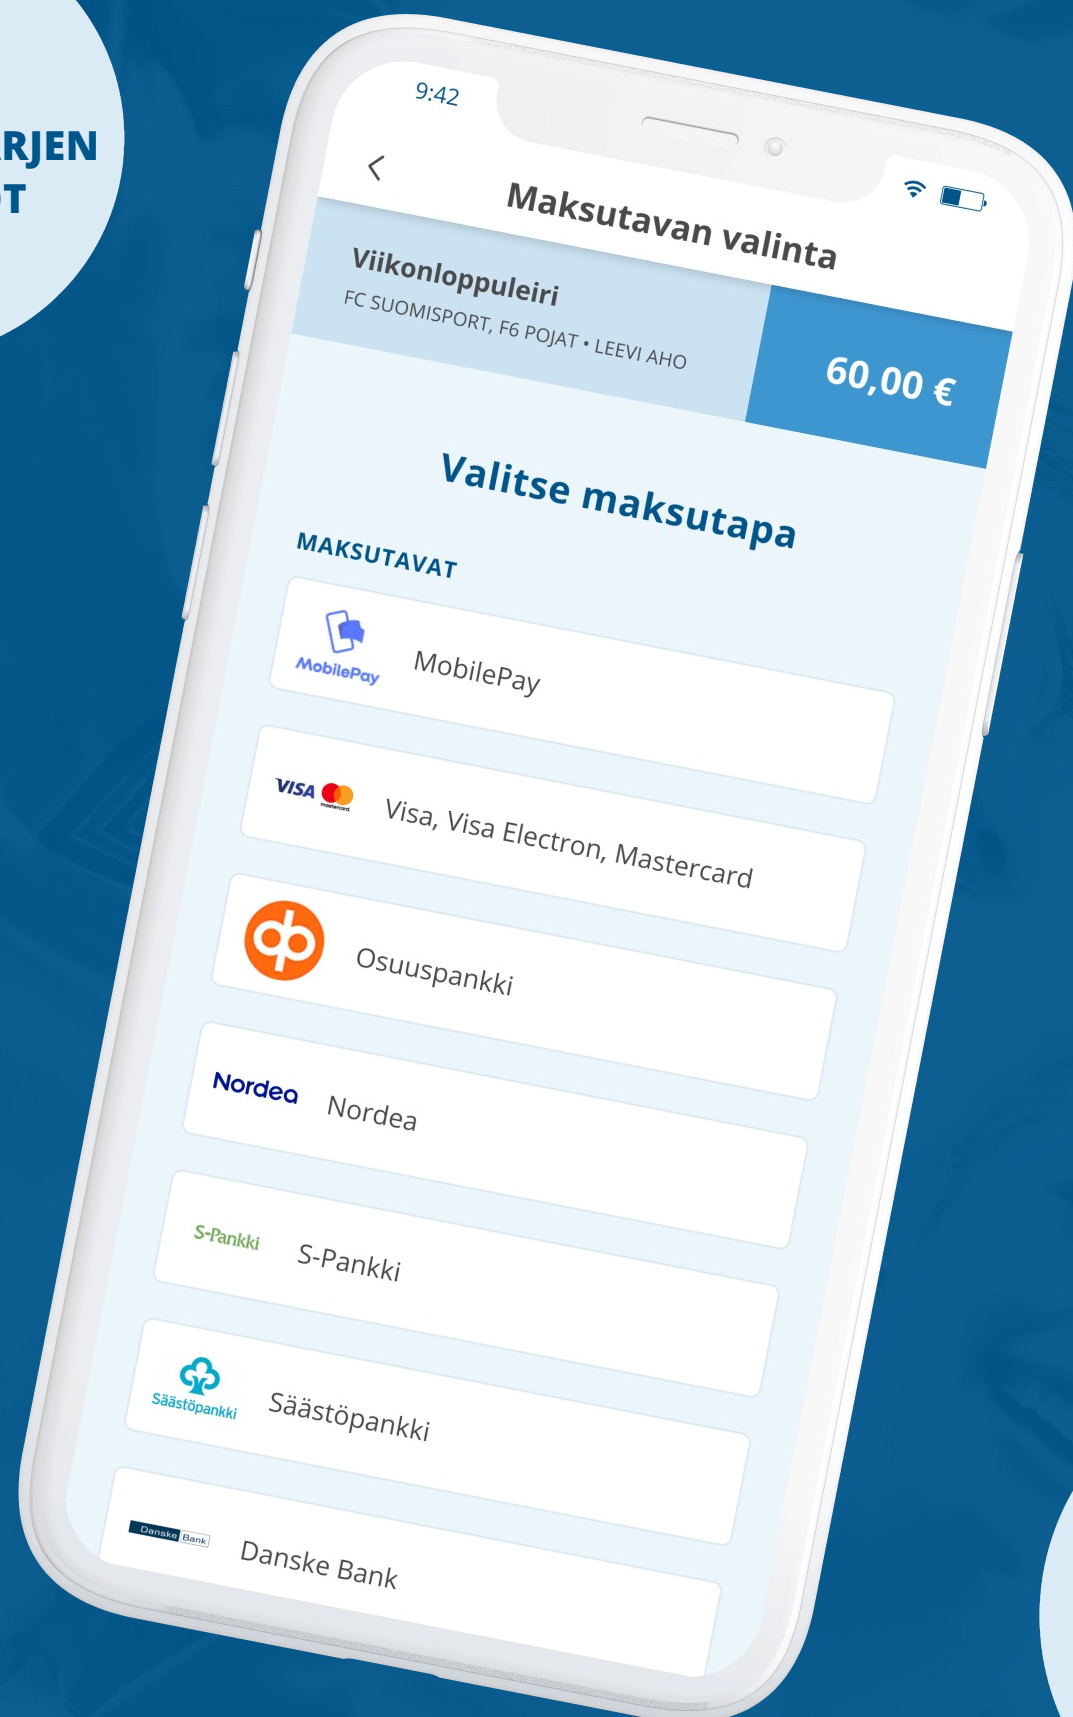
RJEN
T

9:42

Maksutavan valinta

Viikonloppuleiri
FC SUOMISPORT, F6 POJAT • LEEVI AHO

60,00 €

Valitse maksutapa

MAKSUTAVAT

MobilePay MobilePay

VISA mastercard Visa, Visa Electron, Mastercard

Osuuspankki

Nordea Nordea

S-Pankki S-Pankki

Säästöpankki Säästöpankki

Danske Bank Danske Bank